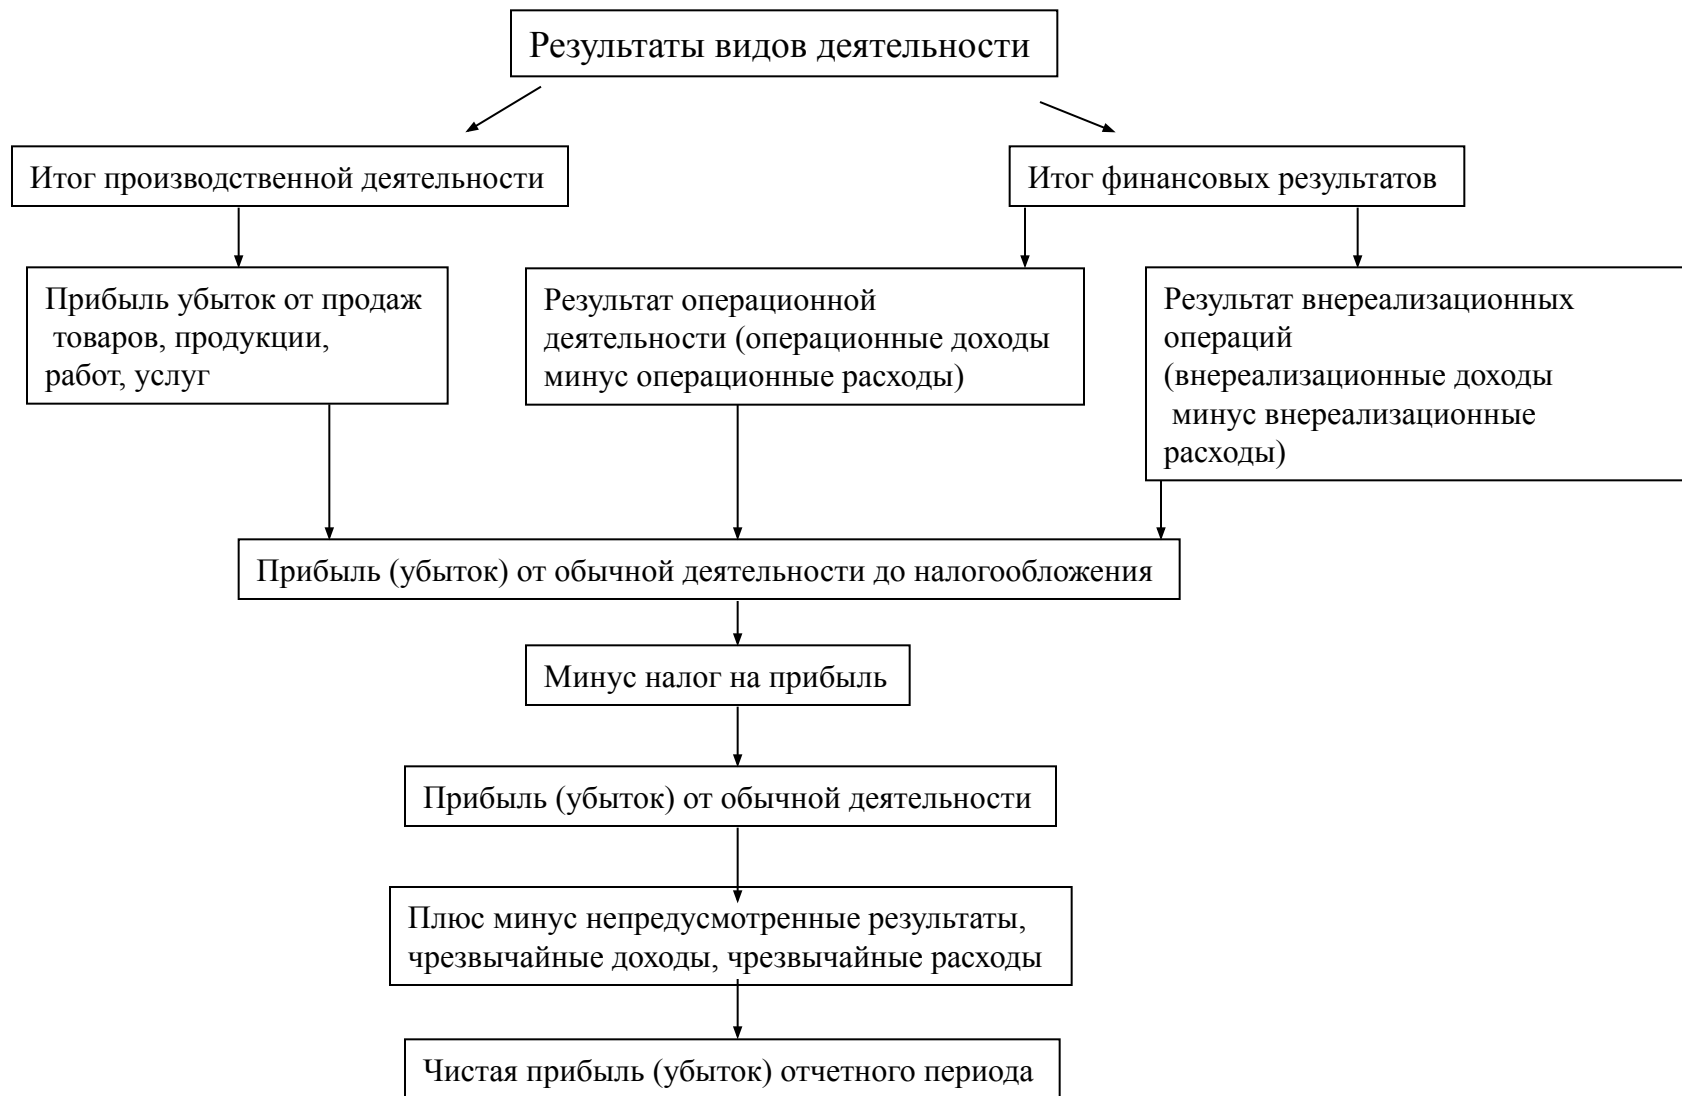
Результаты видов деятельности

Итог производственной деятельности

Итог финансовых результатов

Прибыль убыток от продаж товаров, продукции, работ, услуг

Результат операционной деятельности (операционные доходы минус операционные расходы)

Результат внереализационных операций (внереализационные доходы минус внереализационные расходы)

Прибыль (убыток) от обычной деятельности до налогообложения

Минус налог на прибыль

Прибыль (убыток) от обычной деятельности

Плюс минус непредусмотренные результаты, чрезвычайные доходы, чрезвычайные расходы

Чистая прибыль (убыток) отчетного периода